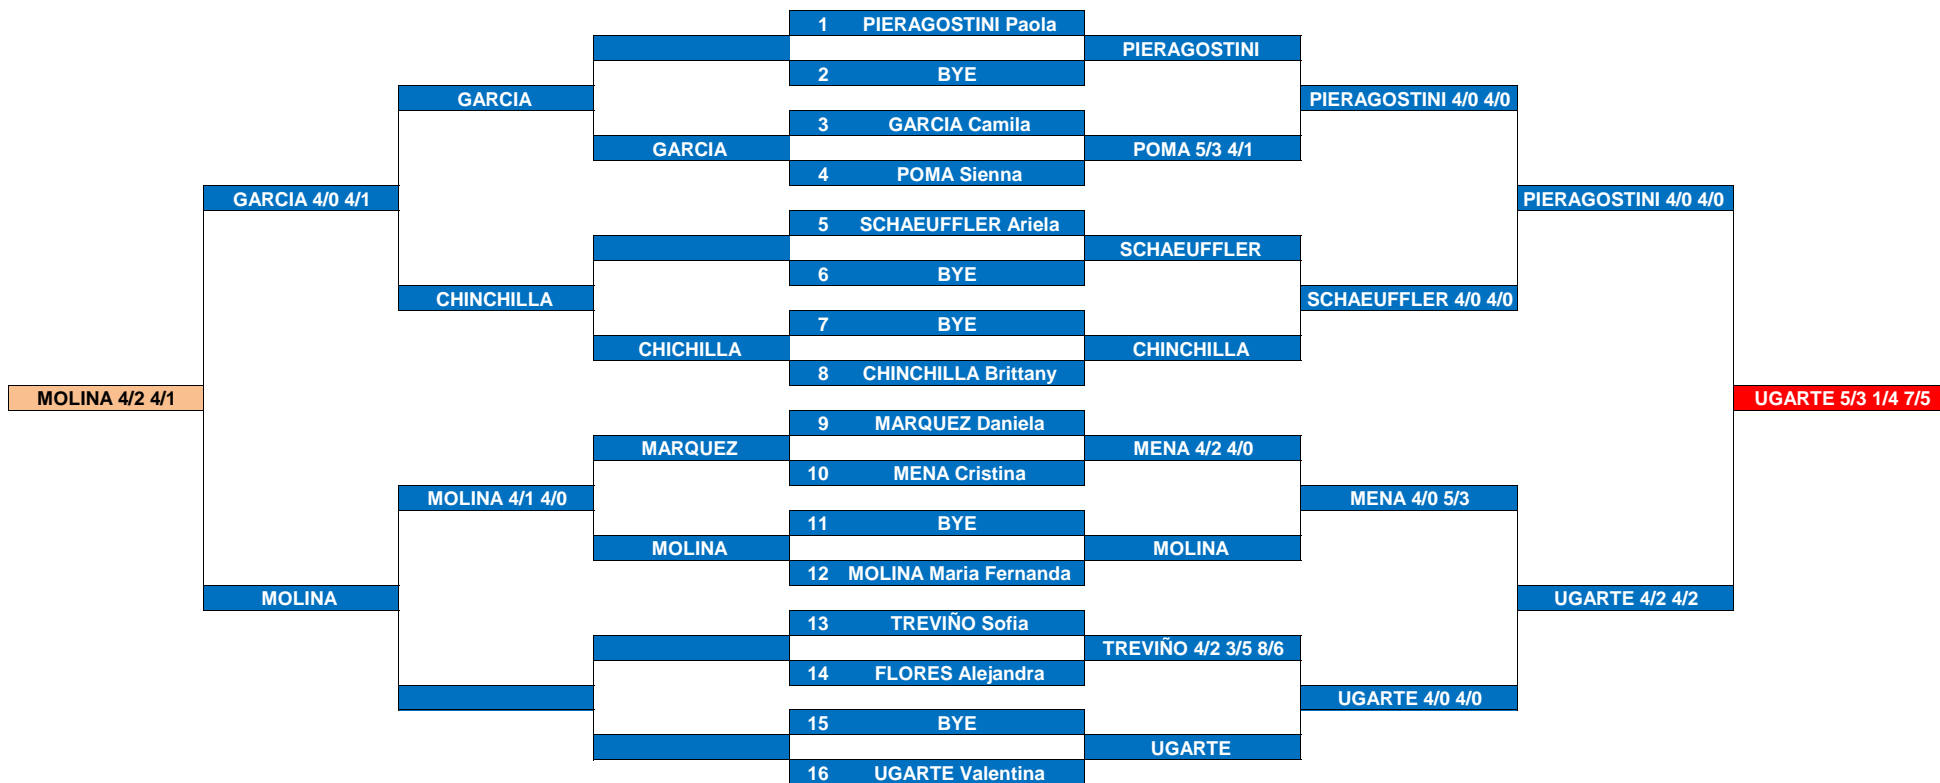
1 PIERAGOSTINI Paola
PIERAGOSTINI
2 BYE
GARCIA
PIERAGOSTINI 4/0 4/0
3 GARCIA Camila
GARCIA
POMA 5/3 4/1
4 POMA Sienna
GARCIA 4/0 4/1
PIERAGOSTINI 4/0 4/0
5 SCHAEUFFLER Ariela
SCHAEUFFLER
6 BYE
CHINCHILLA
SCHAEUFFLER 4/0 4/0
7 BYE
CHICHILLA
CHINCHILLA
8 CHINCHILLA Brittany
MOLINA 4/2 4/1
UGARTE 5/3 1/4 7/5
9 MARQUEZ Daniela
MARQUEZ
MENA 4/2 4/0
10 MENA Cristina
MOLINA 4/1 4/0
MENA 4/0 5/3
11 BYE
MOLINA
MOLINA
12 MOLINA Maria Fernanda
MOLINA
UGARTE 4/2 4/2
13 TREVIÑO Sofia
TREVIÑO 4/2 3/5 8/6
14 FLORES Alejandra
UGARTE 4/0 4/0
15 BYE
UGARTE
16 UGARTE Valentina